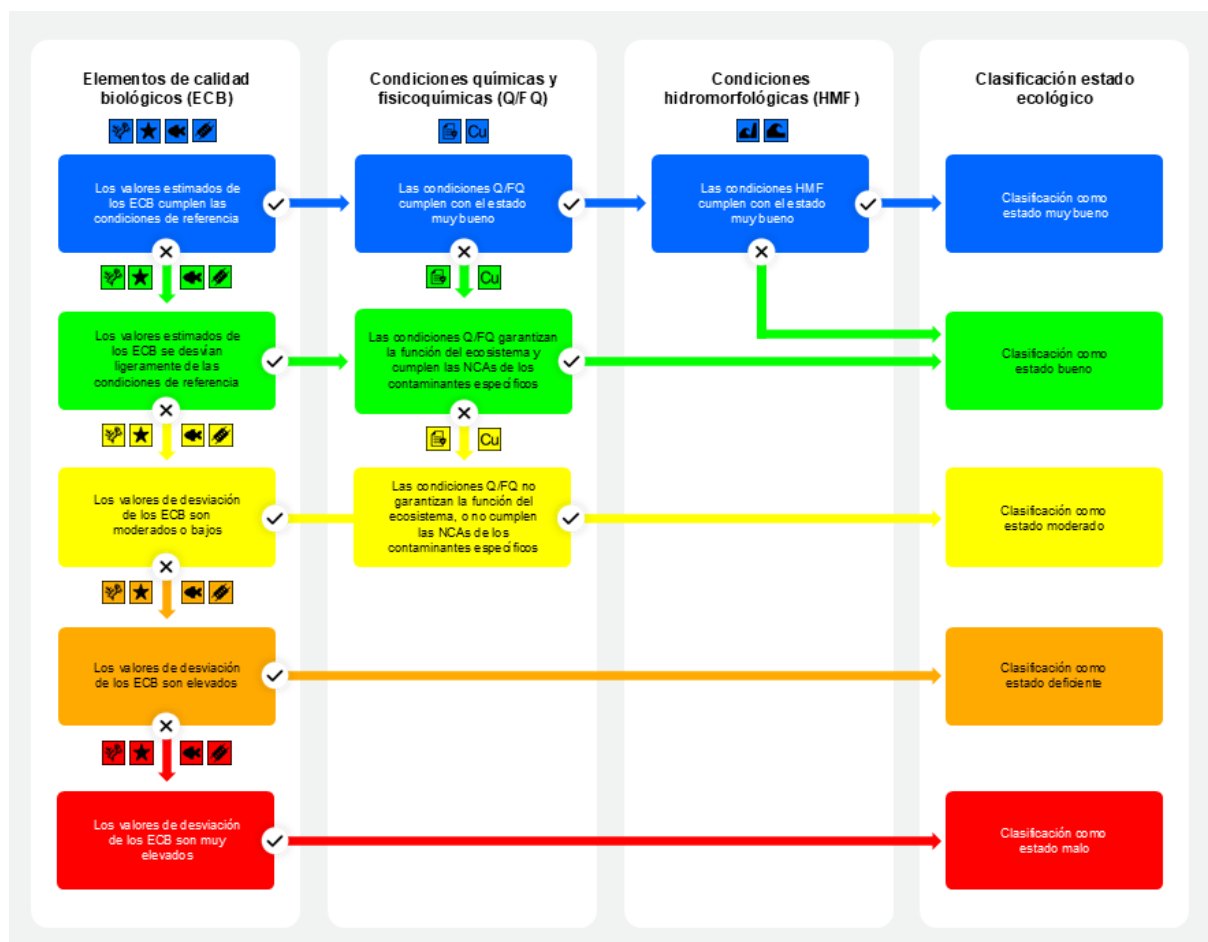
Elementos de calidad biológicos (ECB)

Condiciones químicas y fisicoquímicas (Q/FQ)

Condiciones hidromorfológicas (HMF)

Clasificación estado ecológico

Cu

Los valores estimados de los ECB cumplen las condiciones de referencia

Las condiciones Q/FQ cumplen con el estado muy bueno

Las condiciones HMF cumplen con el estado muy bueno

Clasificación como estado muy bueno

Cu

Los valores estimados de los ECB se desvían ligeramente de las condiciones de referencia

Las condiciones Q/FQ garantizan la función del ecosistema y cumplen las NCAs de los contaminantes específicos

Clasificación como estado bueno

Cu

Los valores de desviación de los ECB son moderados o bajos

Las condiciones Q/FQ no garantizan la función del ecosistema, o no cumplen las NCAs de los contaminantes específicos

Clasificación como estado moderado

Los valores de desviación de los ECB son elevados

Clasificación como estado deficiente

Los valores de desviación de los ECB son muy elevados

Clasificación como estado malo